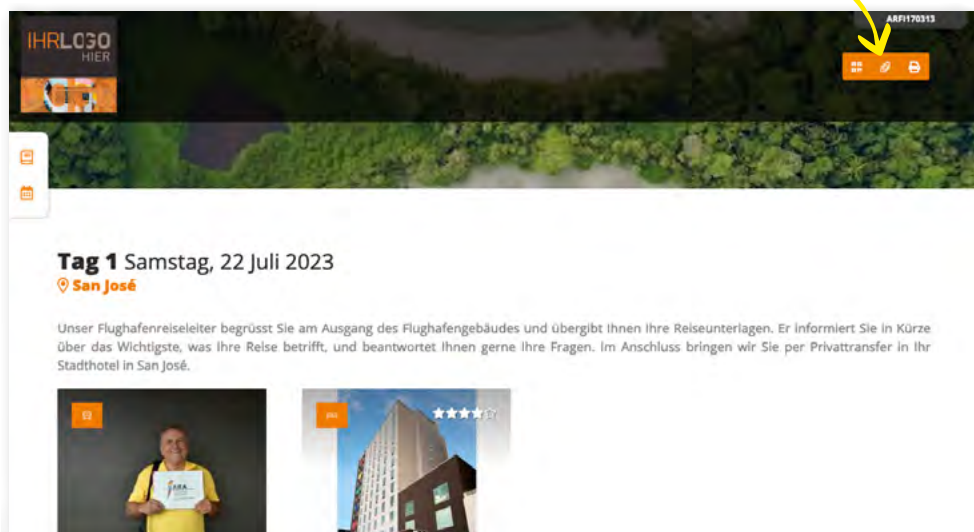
IHRLOGO
HIER

ARFI170313

**Tag 1** Samstag, 22 Juli 2023
San José

Unser Flughafenreiseleiter begrüsst Sie am Ausgang des Flughafengebäudes und übergibt Ihnen Ihre Reiseunterlagen. Er informiert Sie in Kürze über das Wichtigste, was Ihre Reise betrifft, und beantwortet Ihnen gerne Ihre Fragen. Im Anschluss bringen wir Sie per Privattransfer in Ihr Stadthotel in San José.